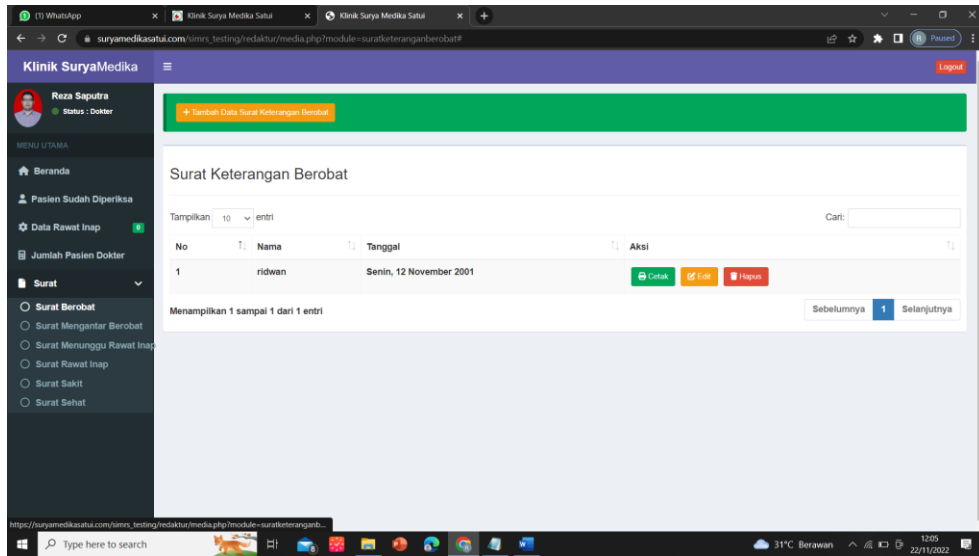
(1) WhatsApp
Klinik Surya Medika Satui
Klinik Surya Medika Satui
suryamedikasatui.com/simrs_testing/redaktur/media.php?module=suratketeranganberobat#
Paused

Klinik SuryaMedika
Logout

Reza Saputra
Status : Dokter

MENU UTAMA
Beranda
Pasien Sudah Diperiksa
Data Rawat Inap 0
Jumlah Pasien Dokter
Surat
Surat Berobat
Surat Mengantar Berobat
Surat Menunggu Rawat Inap
Surat Rawat Inap
Surat Sakit
Surat Sehat

+ Tambah Data Surat Keterangan Berobat

Surat Keterangan Berobat

Tampilkan 10 entri
Cari:

| No | Nama | Tanggal | Aksi |
|---|---|---|---|
| 1 | ridwan | Senin, 12 November 2001 | Cetak Edit Hapus |

Menampilkan 1 sampai 1 dari 1 entri
Sebelumnya 1 Selanjutnya

https://suryamedikasatui.com/simrs_testing/redaktur/media.php?module=suratketeranganb...

Type here to search
31°C Berawan
12:05
22/11/2022